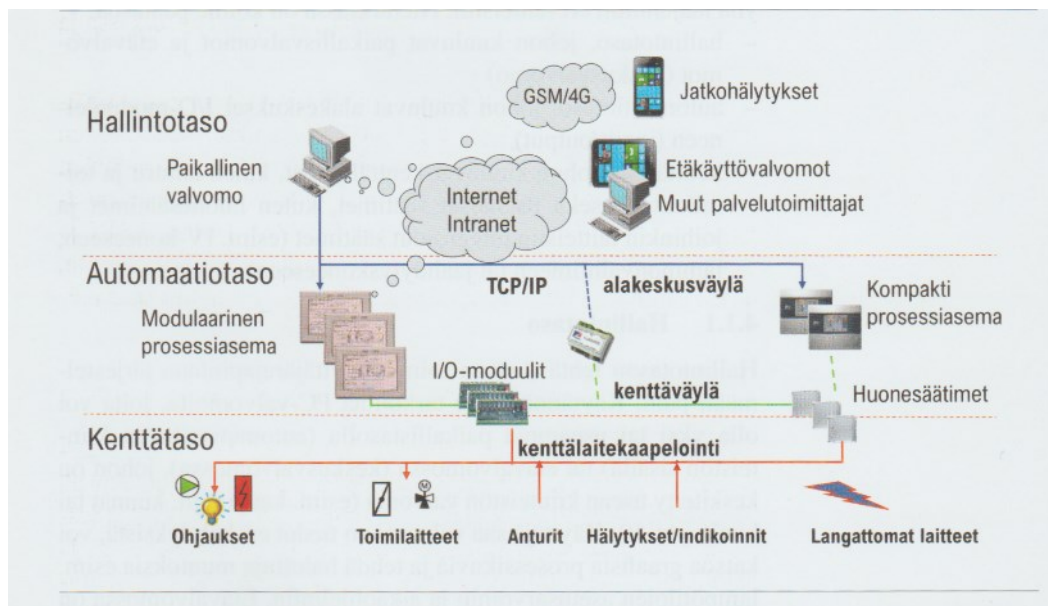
GSM/4G

Jatkohälytykset

Hallintotaso

Paikallinen valvomo

Internet Intranet

Etäkäyttövalvomot

Muut palvelutoimittajat

Automaatiotaso

TCP/IP

alakeskusväylä

Kompakti prosessiasema

Modulaarinen prosessiasema

I/O-moduulit

kenttäväylä

Huonesäätimet

Kenttätaso

kenttälaitekaapelointi

Ohjaukset

Toimilaitteet

Anturit

Hälytykset/indikoinnit

Langattomat laitteet